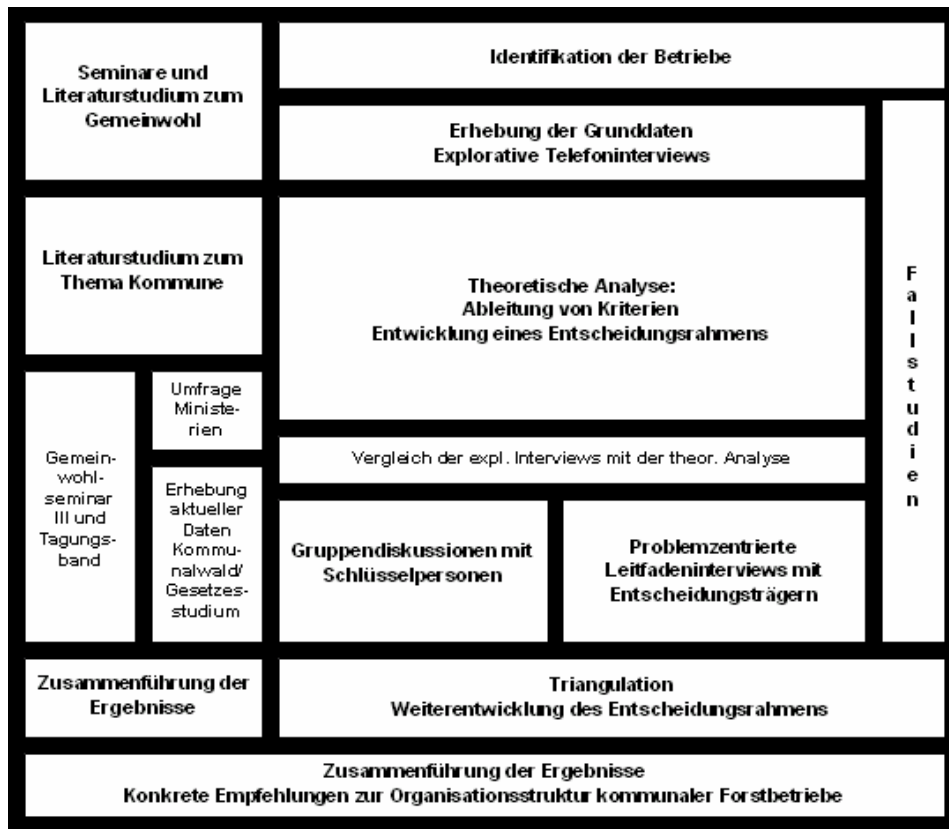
Seminare und Literaturstudium zum Gemeinwohl

Identifikation der Betriebe

Erhebung der Grunddaten
Explorative Telefoninterviews

Literaturstudium zum Thema Kommune

Theoretische Analyse:
Ableitung von Kriterien
Entwicklung eines Entscheidungsrahmens

Fallstudien

Gemeinwohlseminar III und Tagungsband

Umfrage Ministerien

Erhebung aktueller Daten Kommunalwald/ Gesetzesstudium

Vergleich der expl. Interviews mit der theor. Analyse

Gruppendiskussionen mit Schlüsselpersonen

Problemzentrierte Leitfadeninterviews mit Entscheidungsträgern

Zusammenführung der Ergebnisse

Triangulation
Weiterentwicklung des Entscheidungsrahmens

Zusammenführung der Ergebnisse
Konkrete Empfehlungen zur Organisationsstruktur kommunaler Forstbetriebe